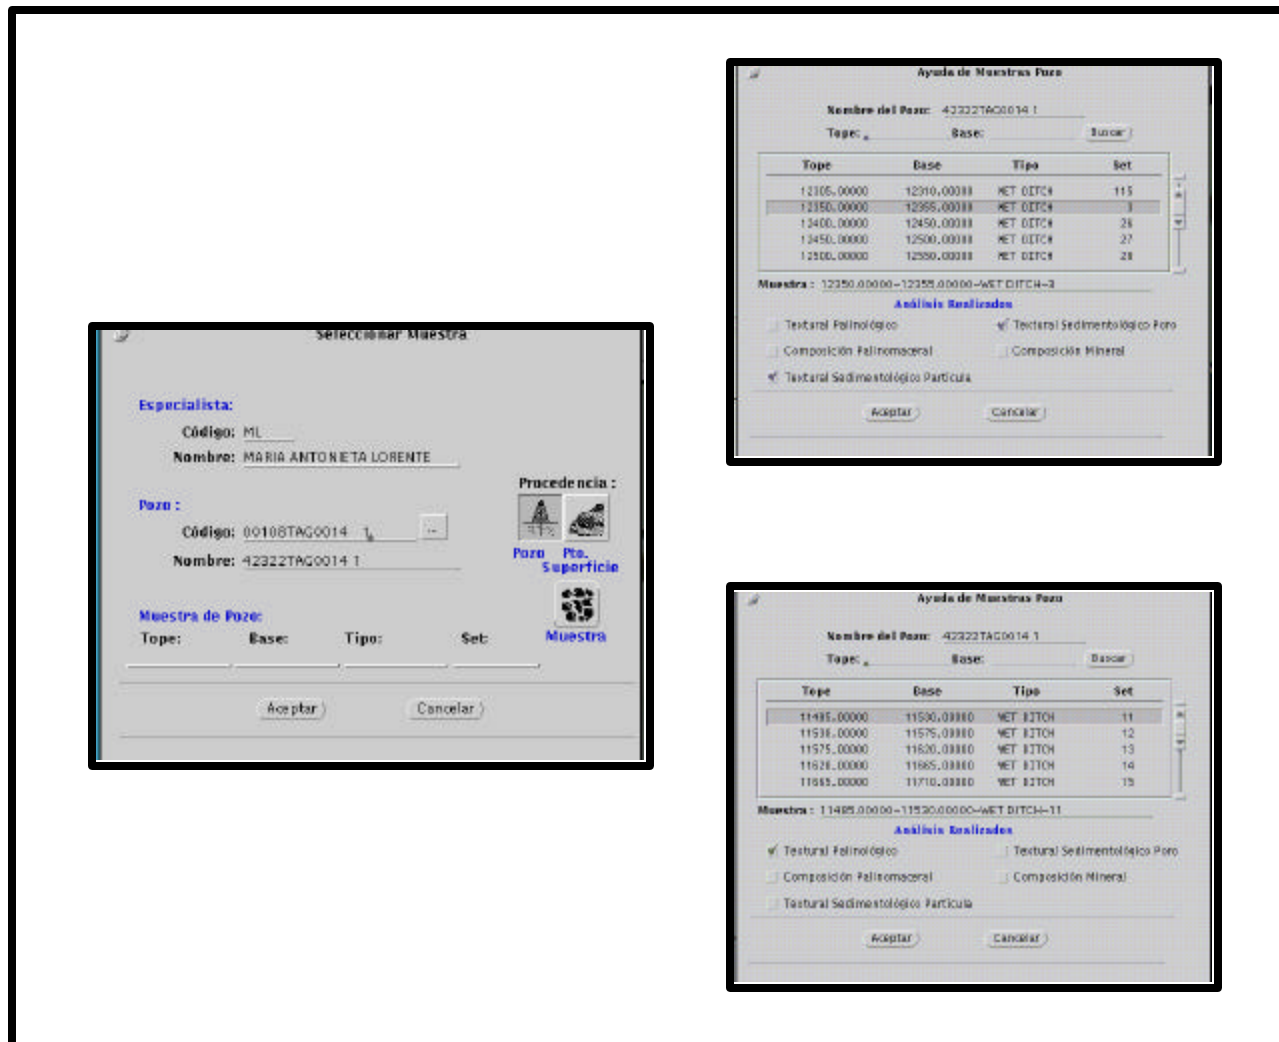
Ayuda de Muestras Pozo

Nombre del Pozo: 42322TAG0014 1

Tope: Base: Buscar

| Tope | Base | Tipo | Set |
|---|---|---|---|
| 12305.00000 | 12310.00000 | WET DITCH | 115 |
| 12350.00000 | 12355.00000 | WET DITCH | 3 |
| 12400.00000 | 12450.00000 | WET DITCH | 26 |
| 12450.00000 | 12500.00000 | WET DITCH | 27 |
| 12500.00000 | 12550.00000 | WET DITCH | 28 |

Muestra : 12350.00000–12355.00000–WET DITCH–3

Análisis Realizados

Textural Palinológico

Textural Sedimentológico Poro

Composición Palinomaceral

Composición Mineral

Textural Sedimentológico Partícula

Aceptar

Cancelar

Seleccionar Muestra

Especialista:

Código: ML

Nombre: MARIA ANTONIETA LORENTE

Procedencia :

Pozo :

Código: 00108TAG0014 1

Nombre: 42322TAG0014 1

Pozo

Pto. Superficie

Muestra de Pozo:

Tope:

Base:

Tipo:

Set:

Muestra

Aceptar

Cancelar

Ayuda de Muestras Pozo

Nombre del Pozo: 42322TAG0014 1

Tope: Base: Buscar

| Tope | Base | Tipo | Set |
|---|---|---|---|
| 11485.00000 | 11530.00000 | WET DITCH | 11 |
| 11530.00000 | 11575.00000 | WET DITCH | 12 |
| 11575.00000 | 11620.00000 | WET DITCH | 13 |
| 11620.00000 | 11665.00000 | WET DITCH | 14 |
| 11665.00000 | 11710.00000 | WET DITCH | 15 |

Muestra : 11485.00000–11530.00000–WET DITCH–11

Análisis Realizados

Textural Palinológico

Textural Sedimentológico Poro

Composición Palinomaceral

Composición Mineral

Textural Sedimentológico Partícula

Aceptar

Cancelar